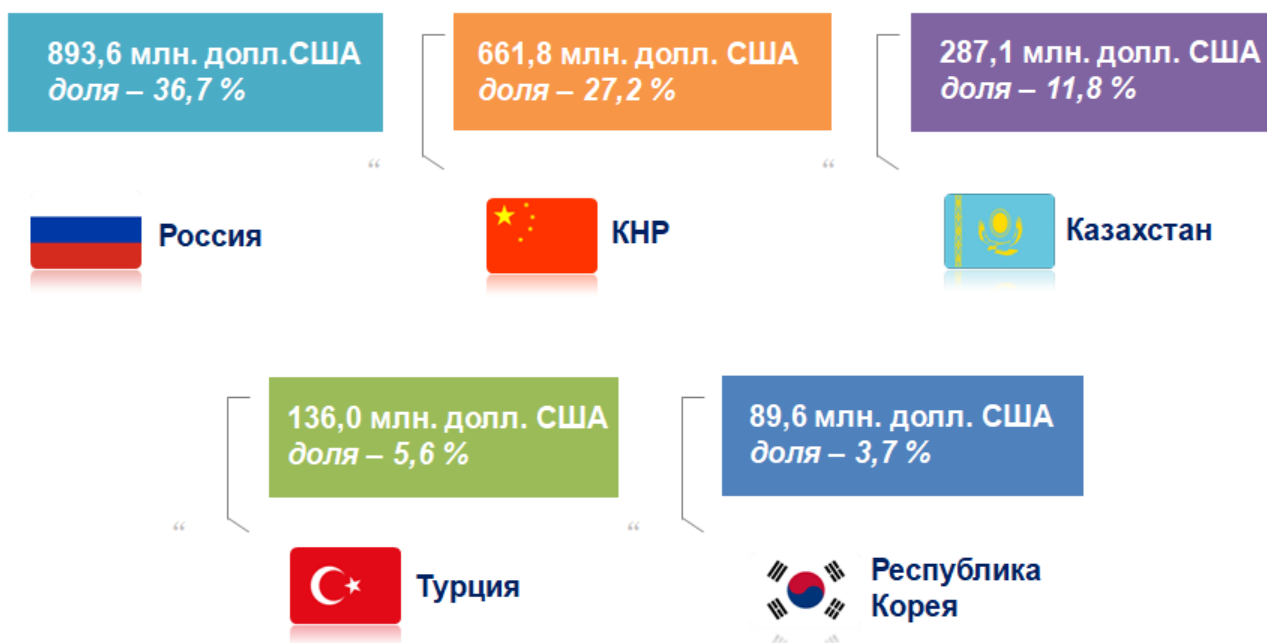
893,6 млн. долл.США
доля – 36,7 %

661,8 млн. долл. США
доля – 27,2 %

287,1 млн. долл. США
доля – 11,8 %

Россия

КНР

Казахстан

136,0 млн. долл. США
доля – 5,6 %

89,6 млн. долл. США
доля – 3,7 %

Турция

Республика Корея